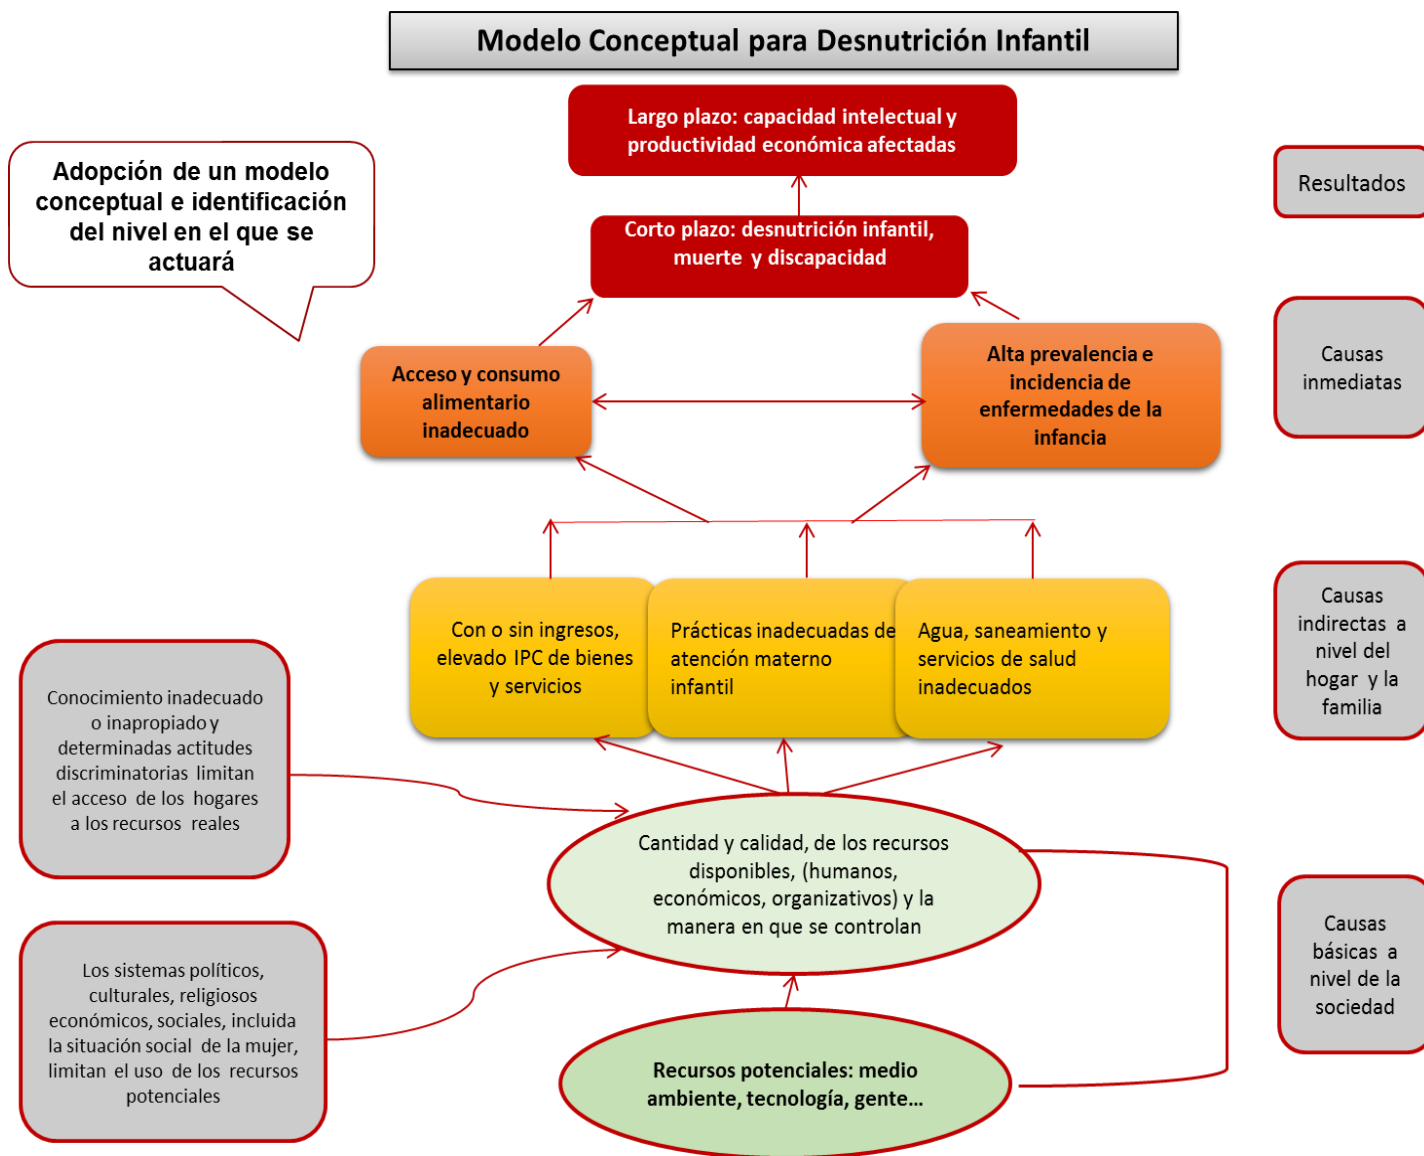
Modelo Conceptual para Desnutrición Infantil

Adopción de un modelo conceptual e identificación del nivel en el que se actuará

Largo plazo: capacidad intelectual y productividad económica afectadas

Resultados

Corto plazo: desnutrición infantil, muerte y discapacidad

Acceso y consumo alimentario inadecuado

Alta prevalencia e incidencia de enfermedades de la infancia

Causas inmediatas

Con o sin ingresos, elevado IPC de bienes y servicios

Prácticas inadecuadas de atención materno infantil

Agua, saneamiento y servicios de salud inadecuados

Causas indirectas a nivel del hogar y la familia

Conocimiento inadecuado o inapropiado y determinadas actitudes discriminatorias limitan el acceso de los hogares a los recursos reales

Cantidad y calidad, de los recursos disponibles, (humanos, económicos, organizativos) y la manera en que se controlan

Causas básicas a nivel de la sociedad

Los sistemas políticos, culturales, religiosos económicos, sociales, incluida la situación social de la mujer, limitan el uso de los recursos potenciales

Recursos potenciales: medio ambiente, tecnología, gente...